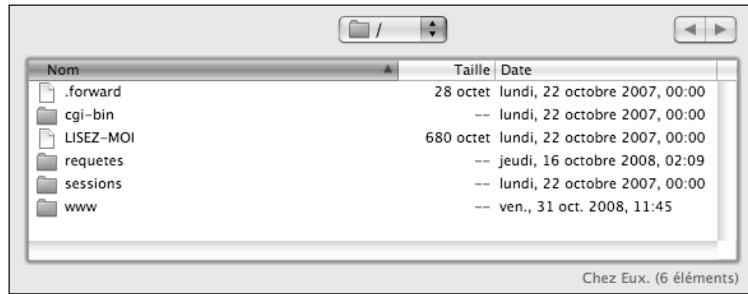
/

| Nom | Taille | Date |
|---|---|---|
| .forward | 28 octet | lundi, 22 octobre 2007, 00:00 |
| cgi-bin | -- | lundi, 22 octobre 2007, 00:00 |
| LISEZ-MOI | 680 octet | lundi, 22 octobre 2007, 00:00 |
| requetes | -- | jeudi, 16 octobre 2008, 02:09 |
| sessions | -- | lundi, 22 octobre 2007, 00:00 |
| www | -- | ven., 31 oct. 2008, 11:45 |

Chez Eux. (6 éléments)